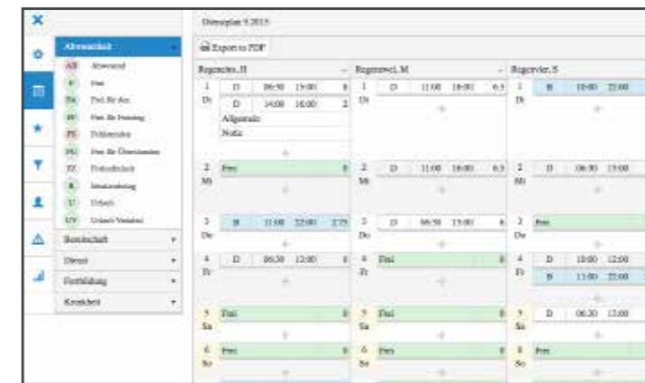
Dienstplan 9.2015

Export to PDF

Abwesenheit
AB Abwesend
F Frei
FA Frei für Arzt
FF Frei für Fortbildung
FE Feiertag
FU Frei für Überstunden
FZ Freizeitausgleich
K Krankmeldung
U Urlaub
UV Urlaub Vorjahr

Bereitschaft
Dienst
Fortbildung
Krankheit

Regenerus, H

1 Di | D | 06:30 | 15:00 | 8
D | 14:00 | 16:00 | 2
Allgemein
Notiz

2 Mi | Frei | 0

3 Do | B | 11:00 | 22:00 | 2.75

4 Fr | D | 06:30 | 12:00 | 6

5 Sa | Frei | 0

6 So | Frei | 0

Regenwal, M

1 Di | D | 11:00 | 16:00 | 6.5

2 Mi | D | 11:00 | 16:00 | 6.5

3 Do | D | 06:30 | 15:00 | 8

4 Fr | Frei | 0

5 Sa | Frei | 0

6 So | Frei | 0

Regenvier, S

1 Di | B | 10:00 | 22:00

2 Mi | D | 06:30 | 15:00

3 Do | Frei

4 Fr | D | 10:00 | 12:00
B | 13:00 | 22:00

5 Sa | D | 06:30 | 13:00

6 So | Frei